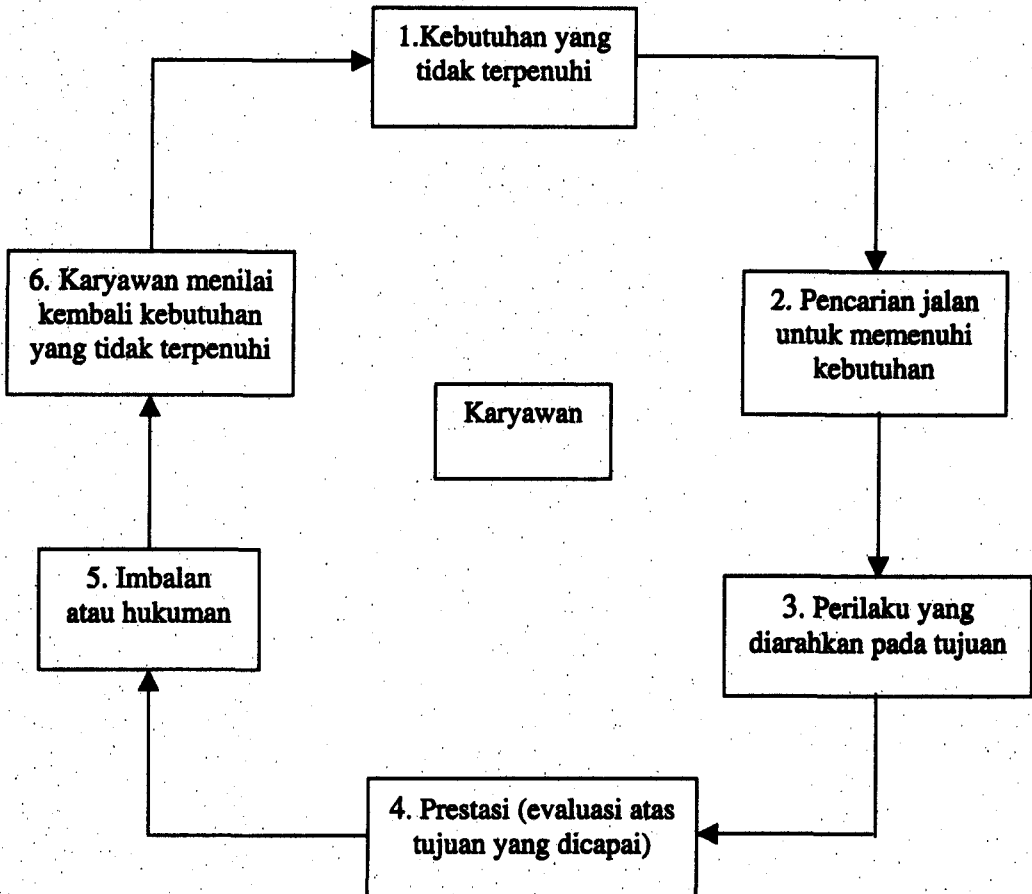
1.Kebutuhan yang tidak terpenuhi

2. Pencarian jalan untuk memenuhi kebutuhan

3. Perilaku yang diarahkan pada tujuan

4. Prestasi (evaluasi atas tujuan yang dicapai)

5. Imbalan atau hukuman

6. Karyawan menilai kembali kebutuhan yang tidak terpenuhi

Karyawan